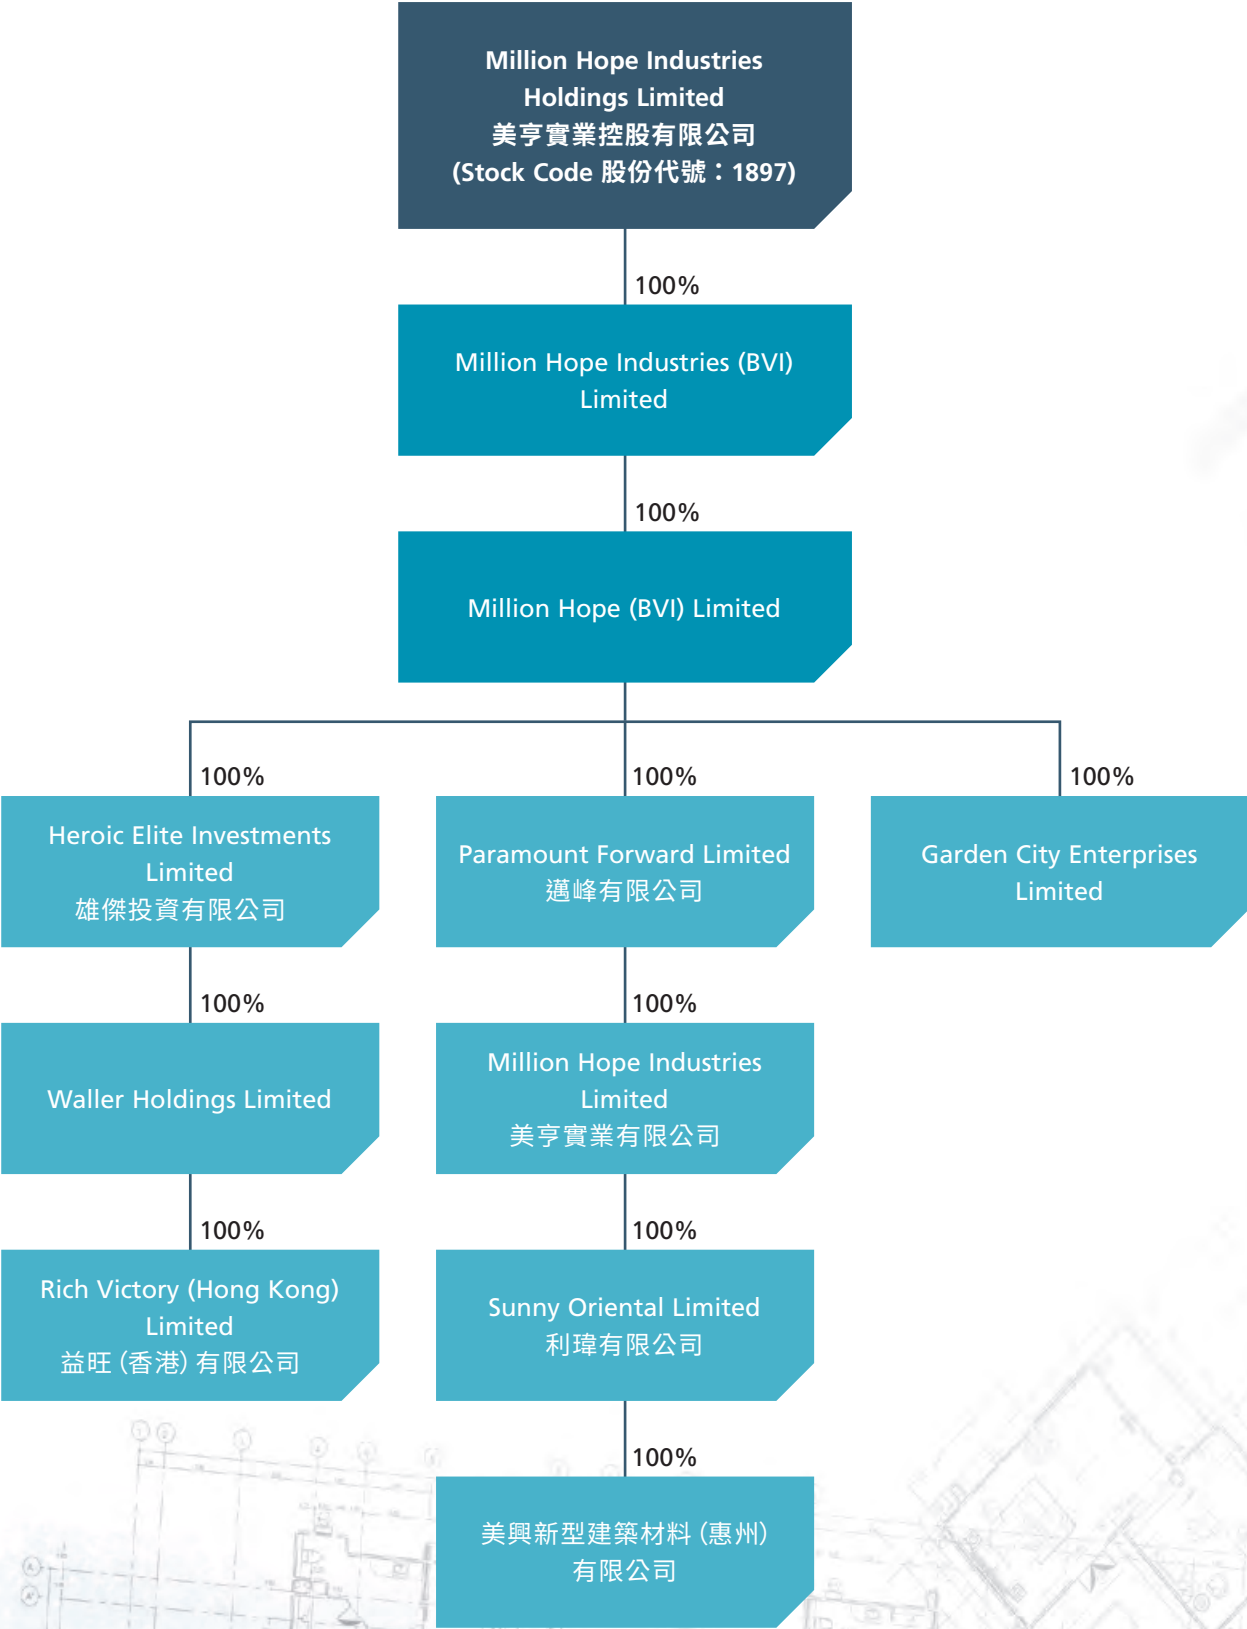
Million Hope Industries Holdings Limited
美亨實業控股有限公司
(Stock Code 股份代號：1897)

100%

Million Hope Industries (BVI) Limited

100%

Million Hope (BVI) Limited

100%

Heroic Elite Investments Limited
雄傑投資有限公司

100%

Paramount Forward Limited
邁峰有限公司

100%

Garden City Enterprises Limited

100%

Waller Holdings Limited

100%

Million Hope Industries Limited
美亨實業有限公司

100%

Rich Victory (Hong Kong) Limited
益旺 (香港) 有限公司

100%

Sunny Oriental Limited
利瑋有限公司

100%

美興新型建築材料 (惠州) 有限公司